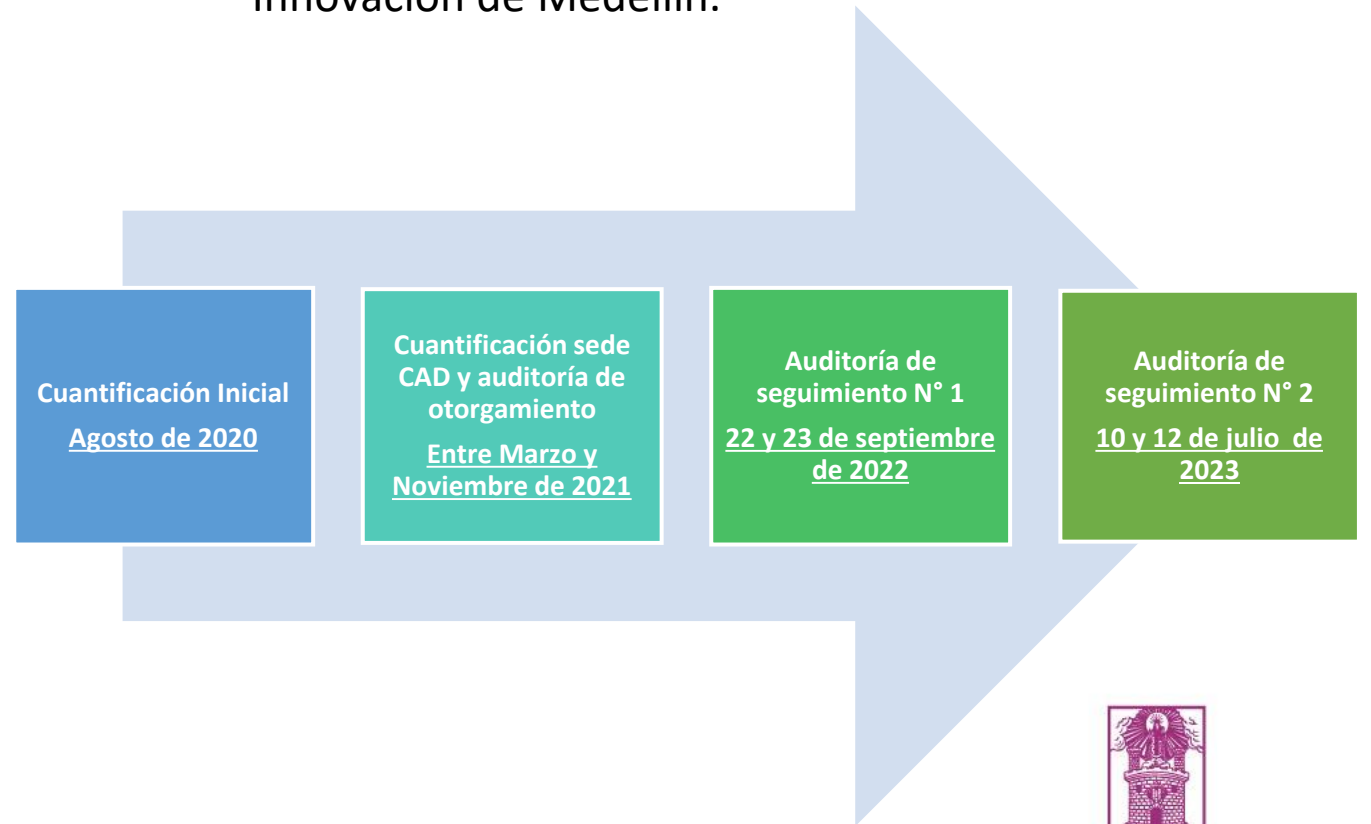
Innovación de Medellín.

Cuantificación Inicial
Agosto de 2020

Cuantificación sede CAD y auditoría de otorgamiento
Entre Marzo y Noviembre de 2021

Auditoría de seguimiento N° 1
22 y 23 de septiembre de 2022

Auditoría de seguimiento N° 2
10 y 12 de julio de 2023